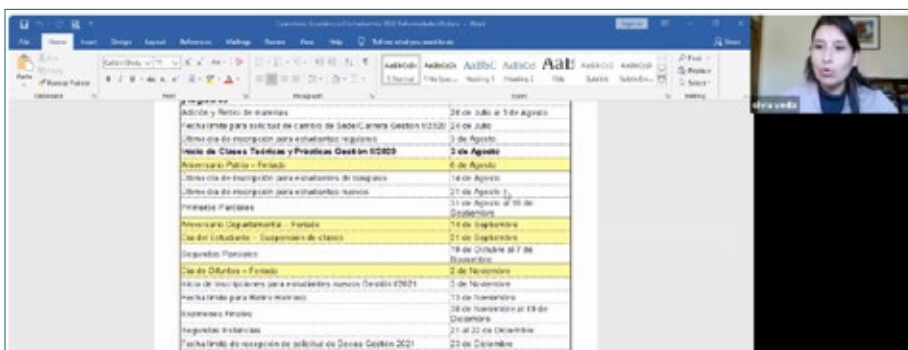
Calendario Académico Gestión II/2020 - Word

File Home Insert Design Layout References Mailings Review View Help Tell me what you want to do

Share

Paste Clipboard Font Paragraph Styles Editing

AaBbCcDc AaBbCcDc AaBbC AaBbCcI AaB AaBbCcD AaBbCcDi

Find Replace Select

| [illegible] | |
|---|---|
| Adición y Retiro de materias | 28 de Julio al 3 de Agosto |
| Fecha límite para solicitud de cambio de Sede/Carrera Gestión II/2020 | 24 de Julio |
| Último día de inscripción para estudiantes regulares | 3 de Agosto |
| **Inicio de Clases Teóricas y Prácticas Gestión II/2020** | **3 de Agosto** |
| Aniversario Patrio – Feriado | 6 de Agosto |
| Último día de inscripción para estudiantes de traspaso | 14 de Agosto |
| Último día de inscripción para estudiantes nuevos | 21 de Agosto |
| Primeros Parciales | 31 de Agosto al 18 de Septiembre |
| Aniversario Departamental – Feriado | 14 de Septiembre |
| Día del Estudiante – Suspensión de clases | 21 de Septiembre |
| Segundos Parciales | 19 de Octubre al 7 de Noviembre |
| Día de Difuntos – Feriado | 2 de Noviembre |
| Inicio de Inscripciones para estudiantes nuevos Gestión I/2021 | 3 de Noviembre |
| Fecha límite para Retiro Histórico | 13 de Noviembre |
| Exámenes Finales | 30 de Noviembre al 19 de Diciembre |
| Segundas Instancias | 21 al 22 de Diciembre |
| Fecha límite de recepción de solicitud de Becas Gestión 2021 | 23 de Diciembre |

silvia padilla